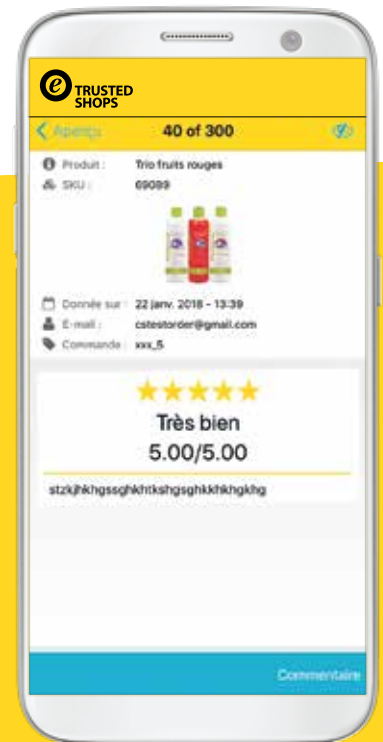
e TRUSTED SHOPS

< Aperçu 40 of 300

Produit : Trio fruits rouges
SKU : 69089

Donnée sur : 22 janv. 2018 - 13:39
E-mail : cstestorder@gmail.com
Commande : xxx_5

★★★★★
Très bien
5.00/5.00

stzkjhkhgssghkhtkshgsghkkhkhgkhg

Commentaire